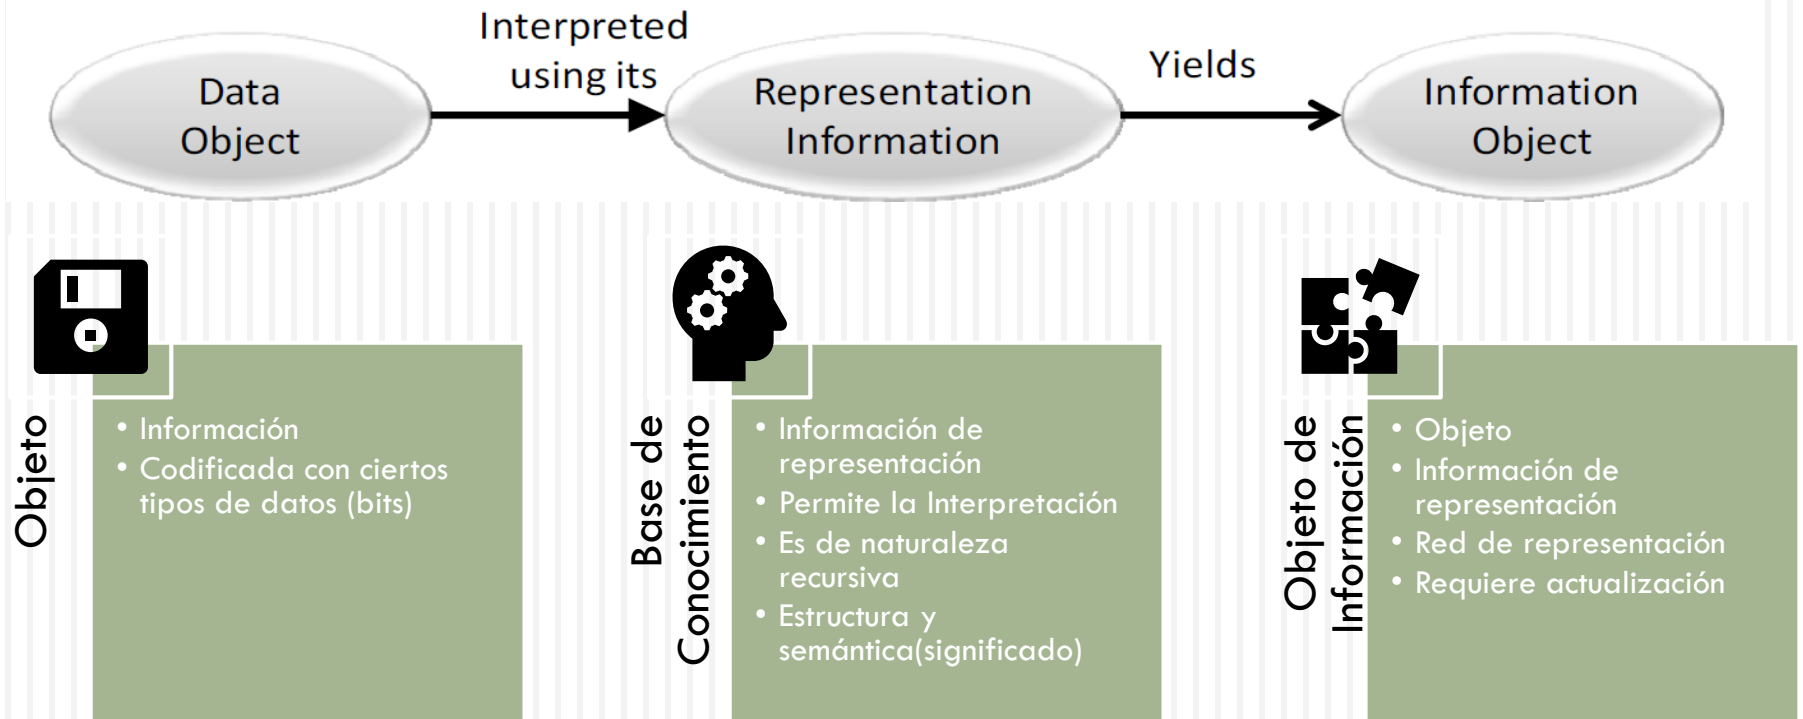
Data Object

Interpreted using its

Representation Information

Yields

Information Object

Objeto

• Información
• Codificada con ciertos tipos de datos (bits)

Base de Conocimiento

• Información de representación
• Permite la Interpretación
• Es de naturaleza recursiva
• Estructura y semántica(significado)

Objeto de Información

• Objeto
• Información de representación
• Red de representación
• Requiere actualización